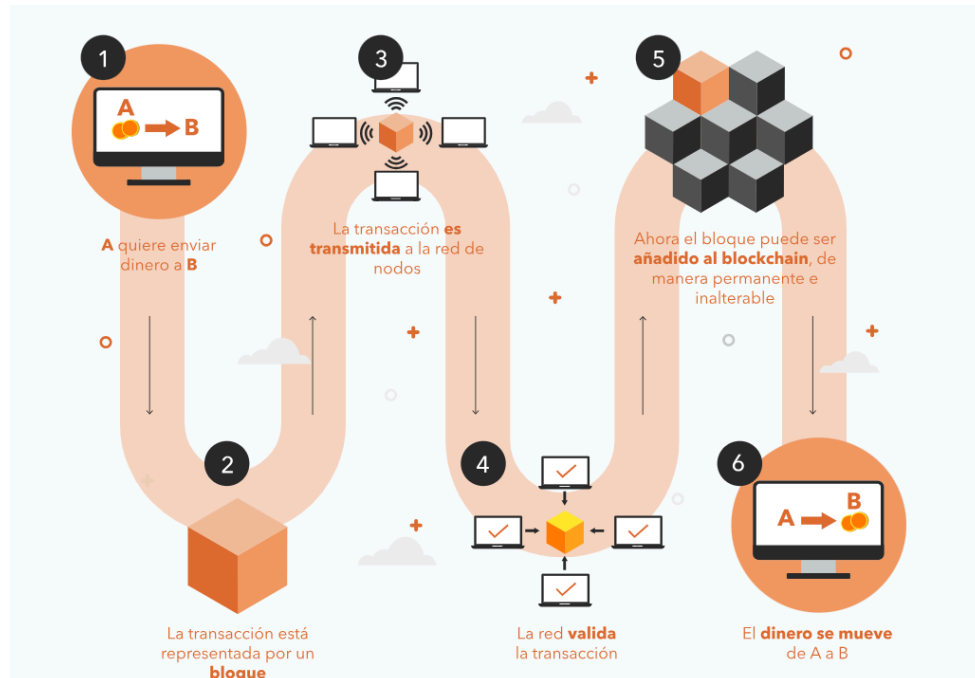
1

A

B

A quiere enviar dinero a B

2

La transacción está representada por un bloque

3

La transacción es transmitida a la red de nodos

4

La red valida la transacción

5

Ahora el bloque puede ser añadido al blockchain, de manera permanente e inalterable

6

A

B

El dinero se mueve de A a B